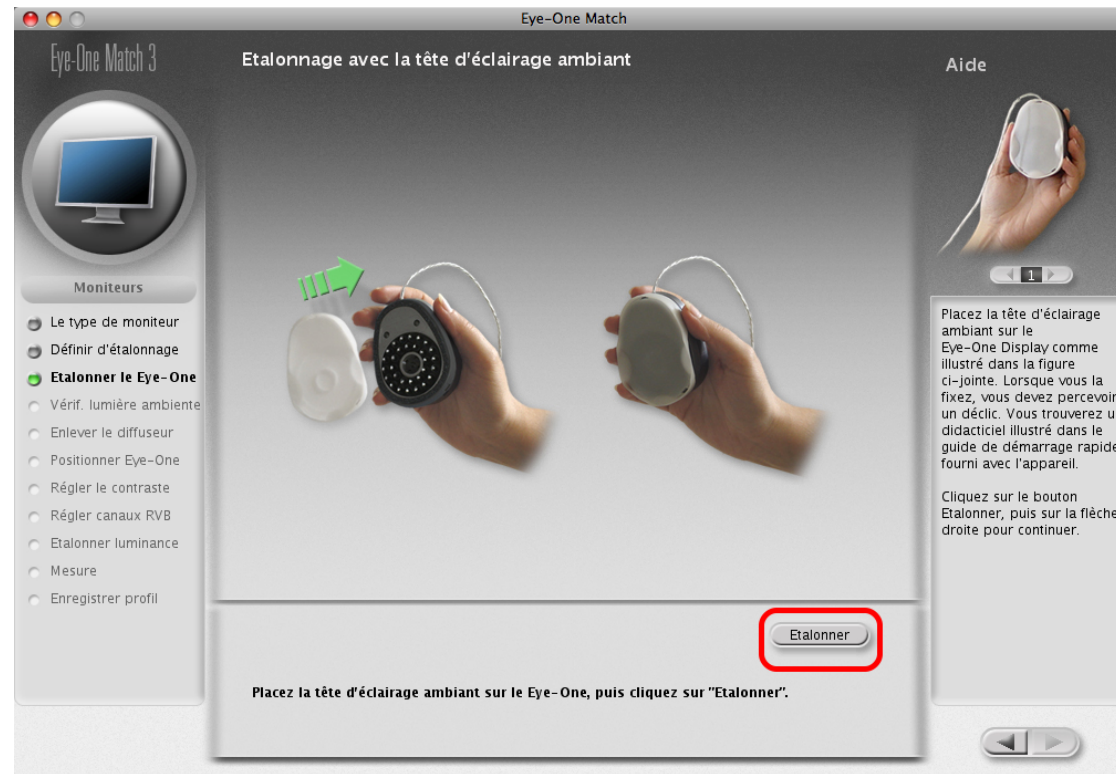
Eye-One Match

Eye-One Match 3

Etalonnage avec la tête d'éclairage ambiant

Aide

Moniteurs

Le type de moniteur
Définir d'étalonnage
Etalonner le Eye-One
Vérif. lumière ambiente
Enlever le diffuseur
Positionner Eye-One
Régler le contraste
Régler canaux RVB
Etalonner luminance
Mesure
Enregistrer profil

1

Placez la tête d'éclairage ambiant sur le Eye-One Display comme illustré dans la figure ci-jointe. Lorsque vous la fixez, vous devez percevoir un déclic. Vous trouverez u didacticiel illustré dans le guide de démarrage rapide fourni avec l'appareil.

Cliquez sur le bouton Etalonner, puis sur la flèche droite pour continuer.

Etalonner

Placez la tête d'éclairage ambiant sur le Eye-One, puis cliquez sur "Etalonner".